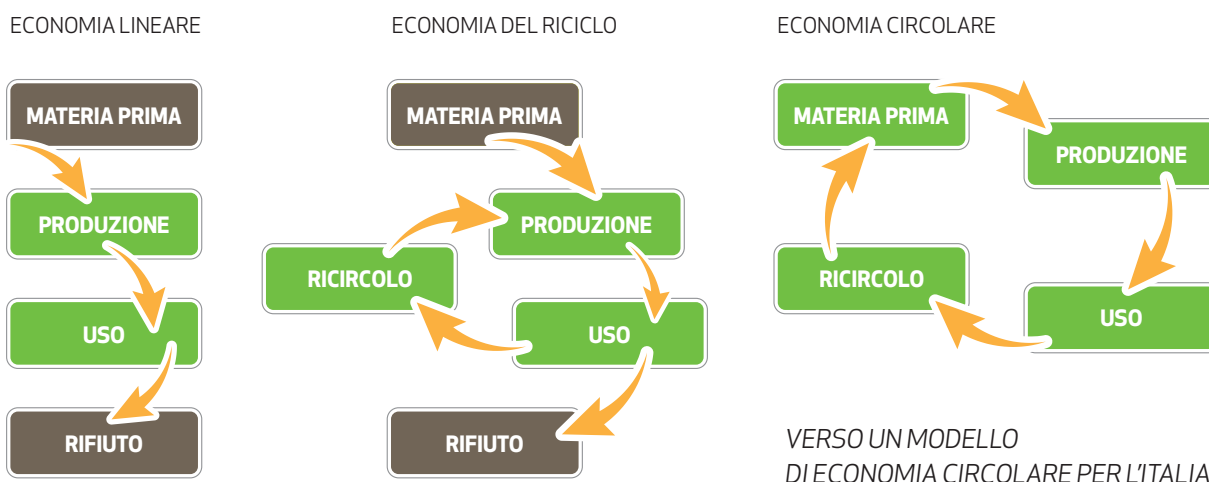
ECONOMIA LINEARE

MATERIA PRIMA

PRODUZIONE

USO

RIFIUTO

ECONOMIA DEL RICICLO

MATERIA PRIMA

PRODUZIONE

RICIRCOLO

USO

RIFIUTO

ECONOMIA CIRCOLARE

MATERIA PRIMA

PRODUZIONE

RICIRCOLO

USO

VERSO UN MODELLO DI ECONOMIA CIRCOLARE PER L'ITALIA